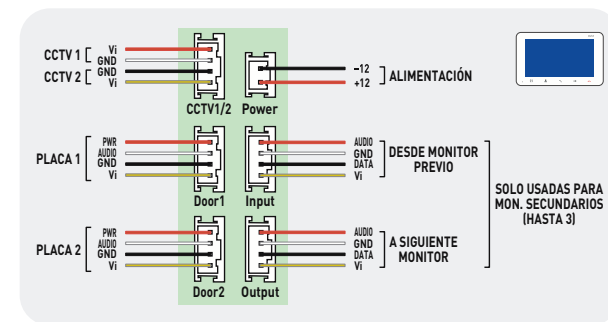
CCTV 1 Vi GND
CCTV 2 GND Vi

−12
+12
ALIMENTACIÓN

CCTV1/2
Power

PLACA 1
PWR
AUDIO
GND
Vi

AUDIO
GND
DATA
Vi
DESDE MONITOR PREVIO

Door1
Input

SOLO USADAS PARA MON. SECUNDARIOS (HASTA 3)

PLACA 2
PWR
AUDIO
GND
Vi

AUDIO
GND
DATA
Vi
A SIGUIENTE MONITOR

Door2
Output